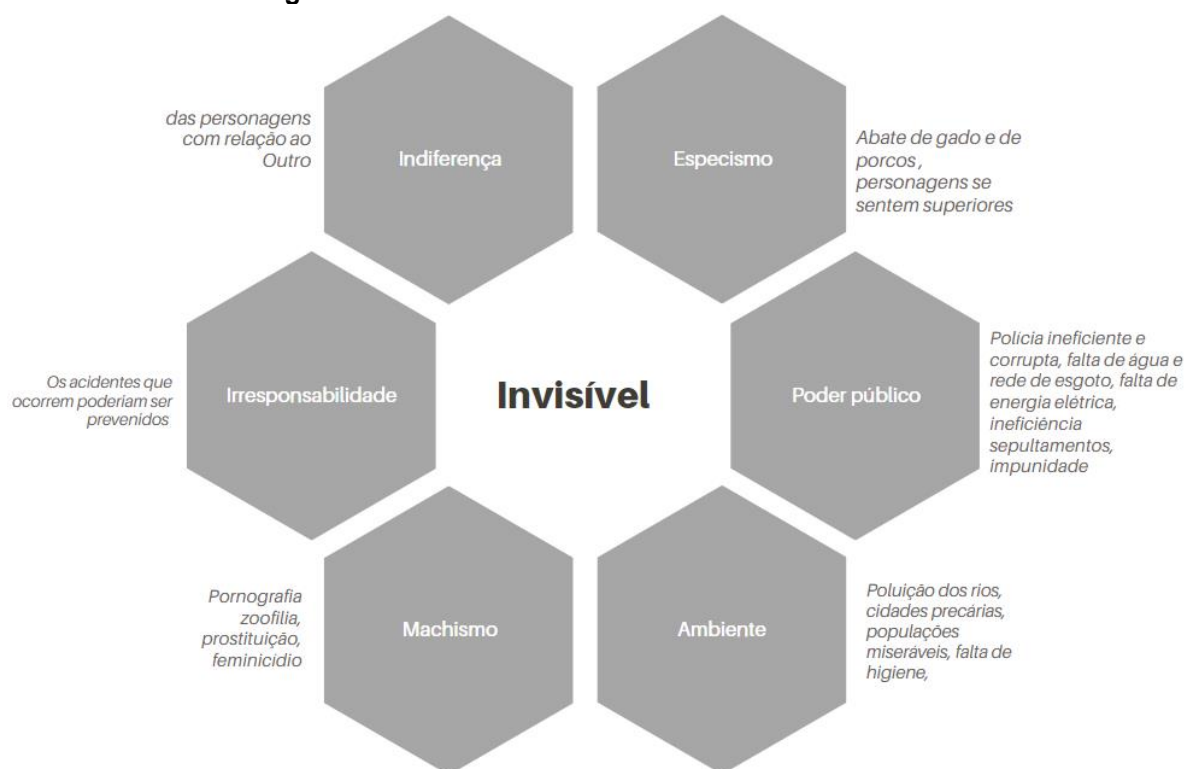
das personagens com relação ao Outro

Indiferença

Especismo

Abate de gado e de porcos , personagens se sentem superiores

Os acidentes que ocorrem poderiam ser prevenidos

Irresponsabilidade

Invisível

Poder público

Polícia ineficiente e corrupta, falta de água e rede de esgoto, falta de energia elétrica, ineficiência sepultamentos, impunidade

Pornografia zoofilia, prostituição, feminicidio

Machismo

Ambiente

Poluição dos rios, cidades precárias, populações miseráveis, falta de higiene,